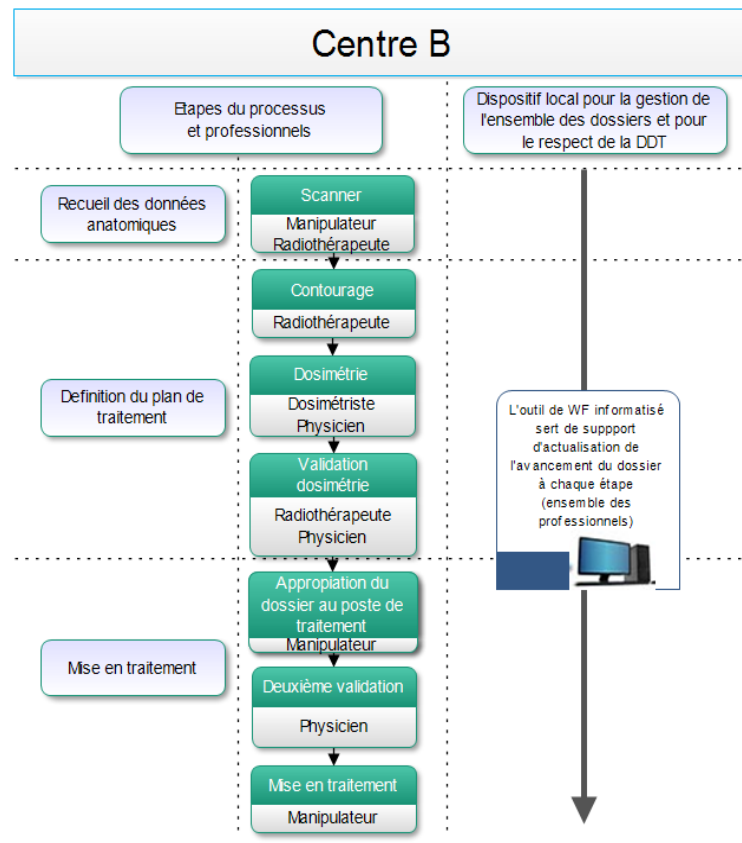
Centre B

Etapes du processus et professionnels

Dispositif local pour la gestion de l'ensemble des dossiers et pour le respect de la DDT

Recueil des données anatomiques

Scanner
Manipulateur
Radiothérapeute

Contourage
Radiothérapeute

Definition du plan de traitement

Dosimétrie
Dosimétriste
Physicien

Validation dosimétrie
Radiothérapeute
Physicien

L'outil de WF informatisé sert de suppport d'actualisation de l'avancement du dossier à chaque étape (ensemble des professionnels)

Appropiation du dossier au poste de traitement
Manipulateur

Mise en traitement

Deuxième validation
Physicien

Mise en traitement
Manipulateur